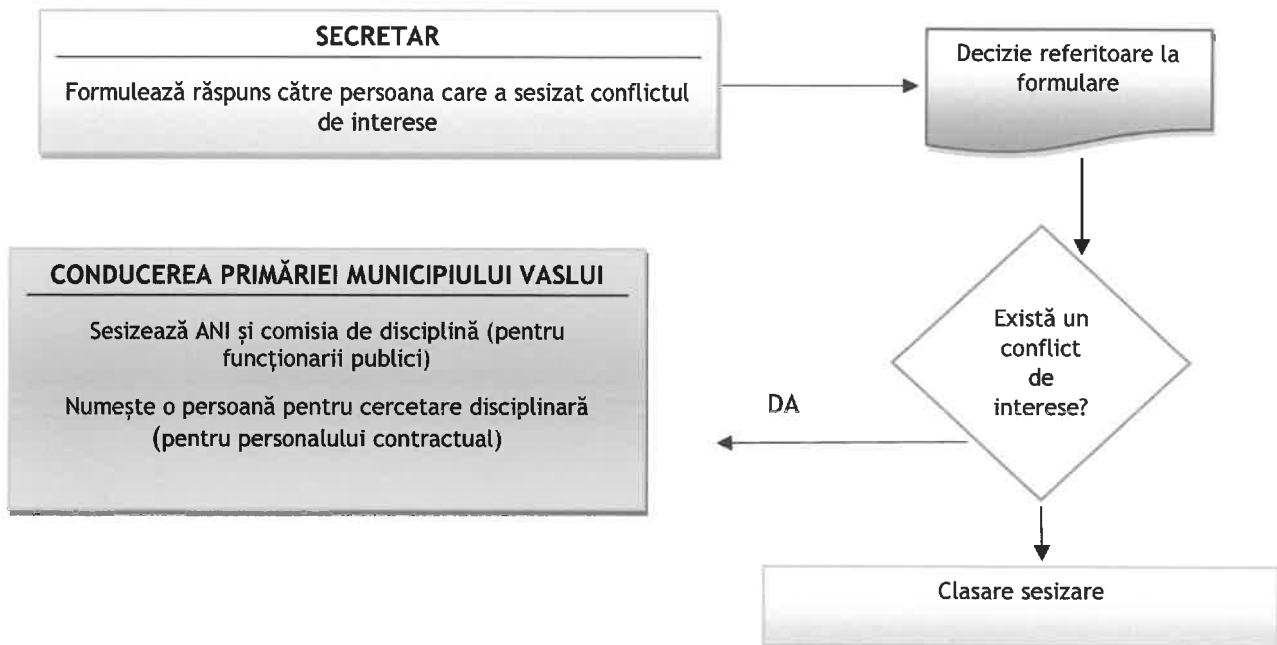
SECRETAR

Formulează răspuns către persoana care a sesizat conflictul de interese

Decizie referitoare la formulare

CONDUCEREA PRIMĂRIEI MUNICIPIULUI VASLUI

Sesizează ANI și comisia de disciplină (pentru funcționarii publici)

Numește o persoană pentru cercetare disciplinară (pentru personalului contractual)

Există un conflict de interese?

DA

Clasare sesizare